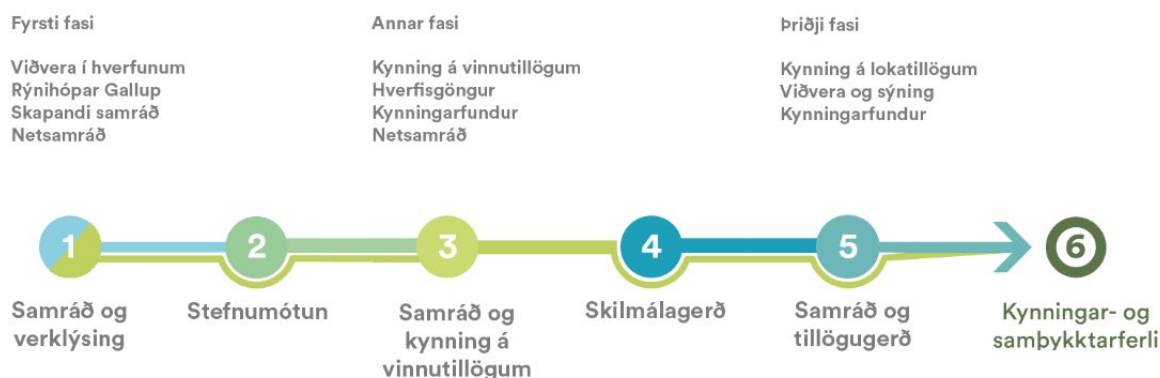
Fyrsti fasi

Viðvera í hverfunum
Rýnihópar Gallup
Skapandi samráð
Netsamráð

Annar fasi

Kynning á vinnutillögum
Hverfisgöngur
Kynningarfundur
Netsamráð

Þriðji fasi

Kynning á lokatillögum
Viðvera og sýning
Kynningarfundur

1
Samráð og verklýsing

2
Stefnumótun

3
Samráð og kynning á vinnutillögum

4
Skilmálagerð

5
Samráð og tillögugerð

6
Kynningar- og samþykktarferli